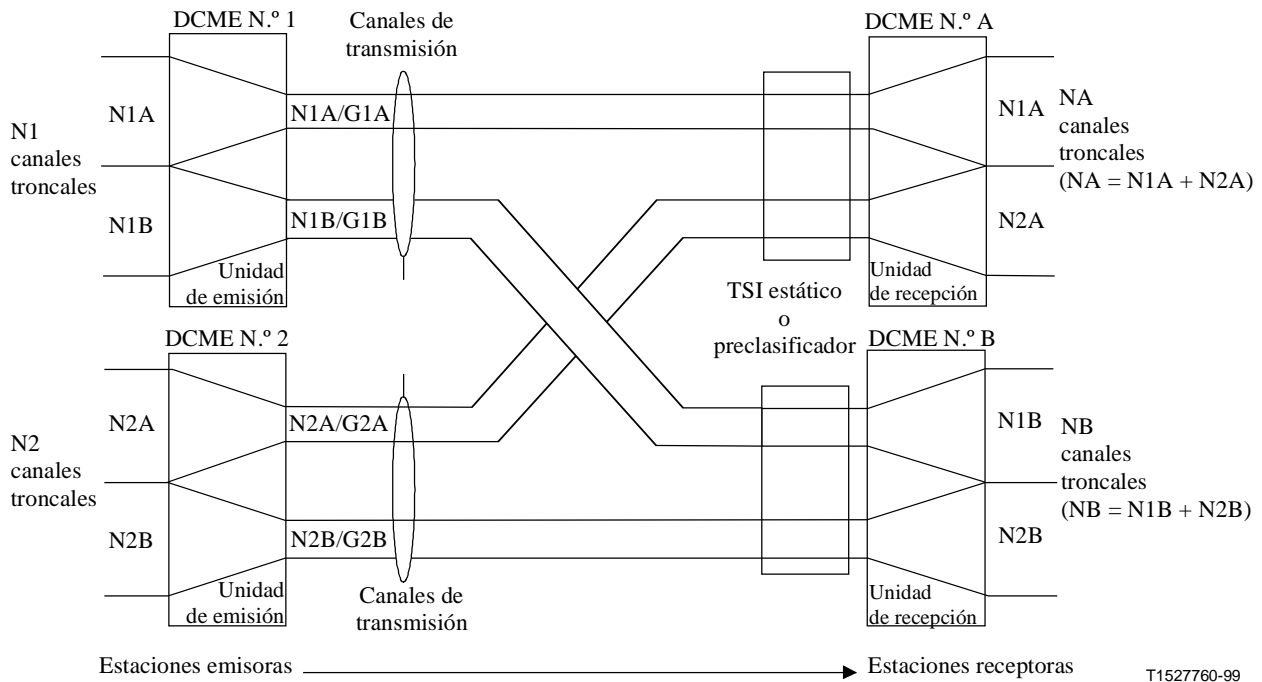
DCME N.º 1

Canales de transmisión

DCME N.º A

N1A

N1 canales troncales

N1A/G1A

N1A

NA canales troncales (NA = N1A + N2A)

N1B

N1B/G1B

N2A

Unidad de emisión

TSI estático o preclasificador

Unidad de recepción

DCME N.º 2

DCME N.º B

N2A

N2A/G2A

N1B

N2 canales troncales

NB canales troncales (NB = N1B + N2B)

N2B

N2B/G2B

N2B

Unidad de emisión

Canales de transmisión

Unidad de recepción

Estaciones emisoras

Estaciones receptoras

T1527760-99